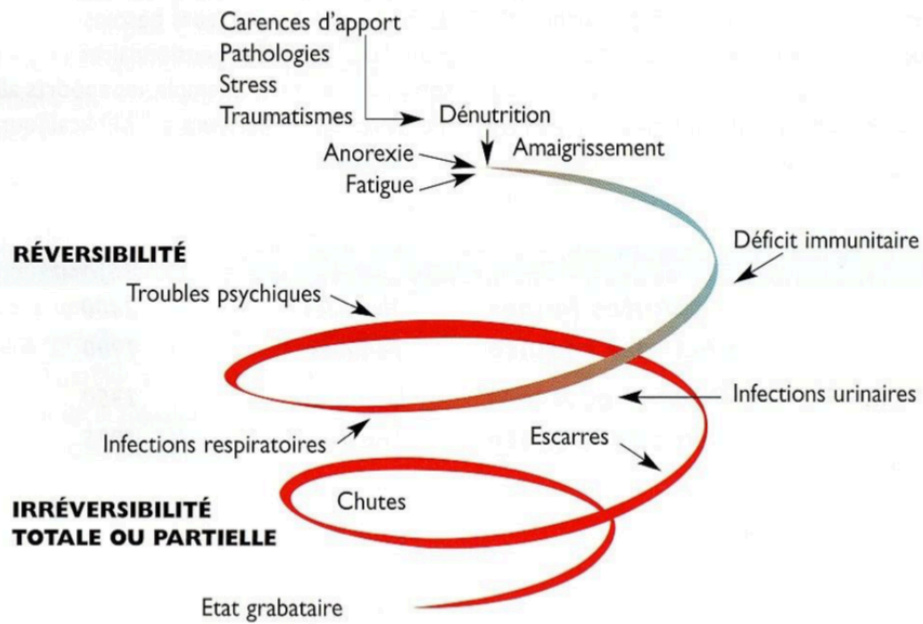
Carences d'apport
Pathologies
Stress
Traumatismes

Dénutrition

Anorexie
Fatigue

Amaigrissement

RÉVERSIBILITÉ

Déficit immunitaire

Troubles psychiques

Infections urinaires

Infections respiratoires

Escarres

IRRÉVERSIBILITÉ
TOTALE OU PARTIELLE

Chutes

Etat grabataire